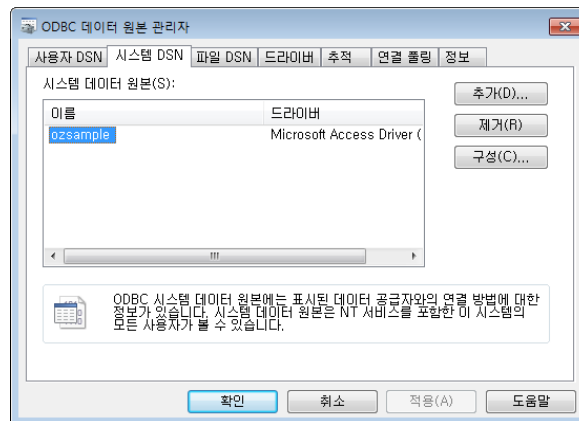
ODBC 데이터 원본 관리자

사용자 DSN | 시스템 DSN | 파일 DSN | 드라이버 | 추적 | 연결 풀링 | 정보

시스템 데이터 원본(S):

| 이름 | 드라이버 |
|---|---|
| ozsample | Microsoft Access Driver ( |

추가(D)...
제거(R)
구성(C)...

ODBC 시스템 데이터 원본에는 표시된 데이터 공급자와의 연결 방법에 대한 정보가 있습니다. 시스템 데이터 원본은 NT 서비스를 포함한 이 시스템의 모든 사용자가 볼 수 있습니다.

확인 | 취소 | 적용(A) | 도움말